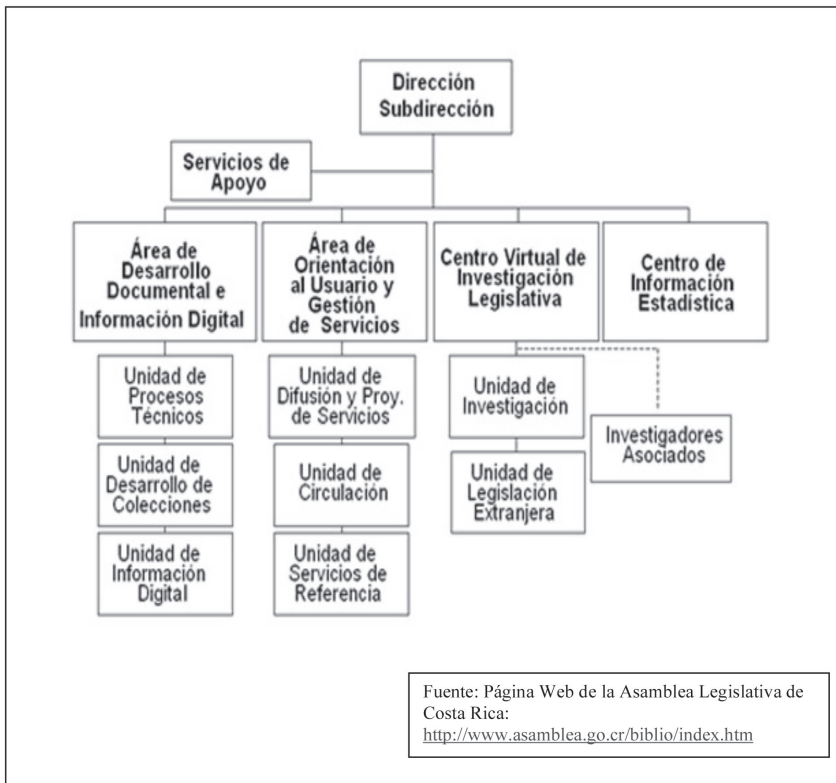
Dirección
Subdirección

Servicios de Apoyo

Área de Desarrollo Documental e Información Digital

Área de Orientación al Usuario y Gestión de Servicios

Centro Virtual de Investigación Legislativa

Centro de Información Estadística

Unidad de Procesos Técnicos

Unidad de Desarrollo de Colecciones

Unidad de Información Digital

Unidad de Difusión y Proy. de Servicios

Unidad de Circulación

Unidad de Servicios de Referencia

Unidad de Investigación

Unidad de Legislación Extranjera

Investigadores Asociados

Fuente: Página Web de la Asamblea Legislativa de Costa Rica:
http://www.asamblea.go.cr/biblio/index.htm